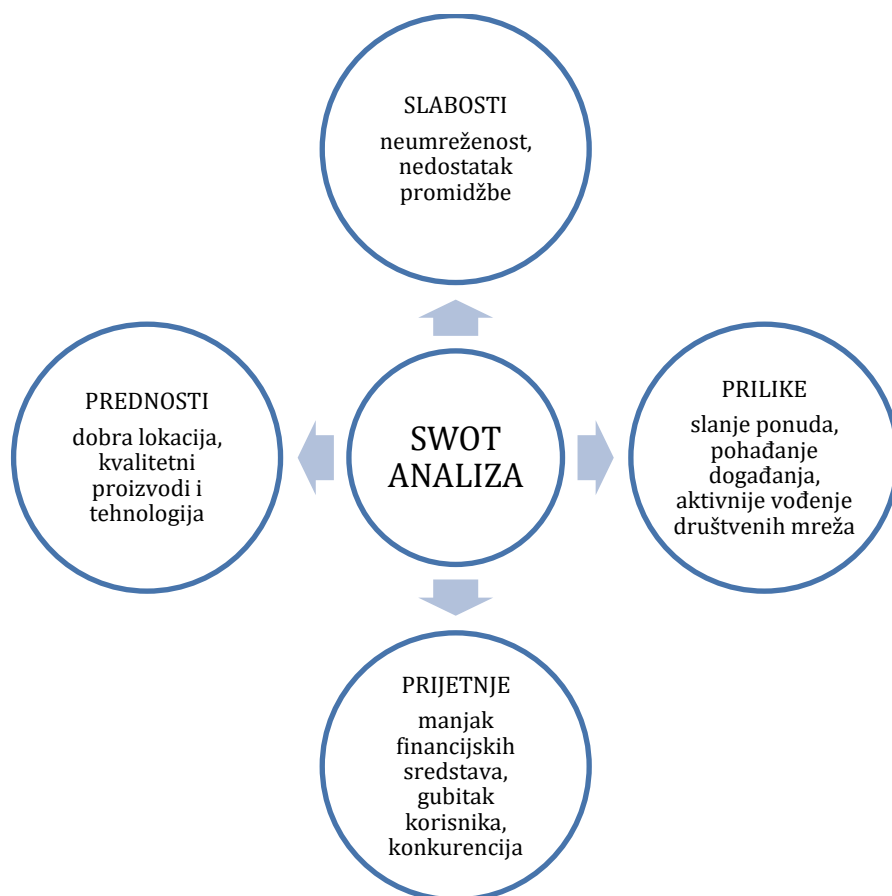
SLABOSTI

neumreženost, nedostatak promidžbe

PREDNOSTI

dobra lokacija, kvalitetni proizvodi i tehnologija

SWOT ANALIZA

PRILIKE

slanje ponuda, pohađanje događanja, aktivnije vođenje društvenih mreža

PRIJETNJE

manjak financijskih sredstava, gubitak korisnika, konkurencija